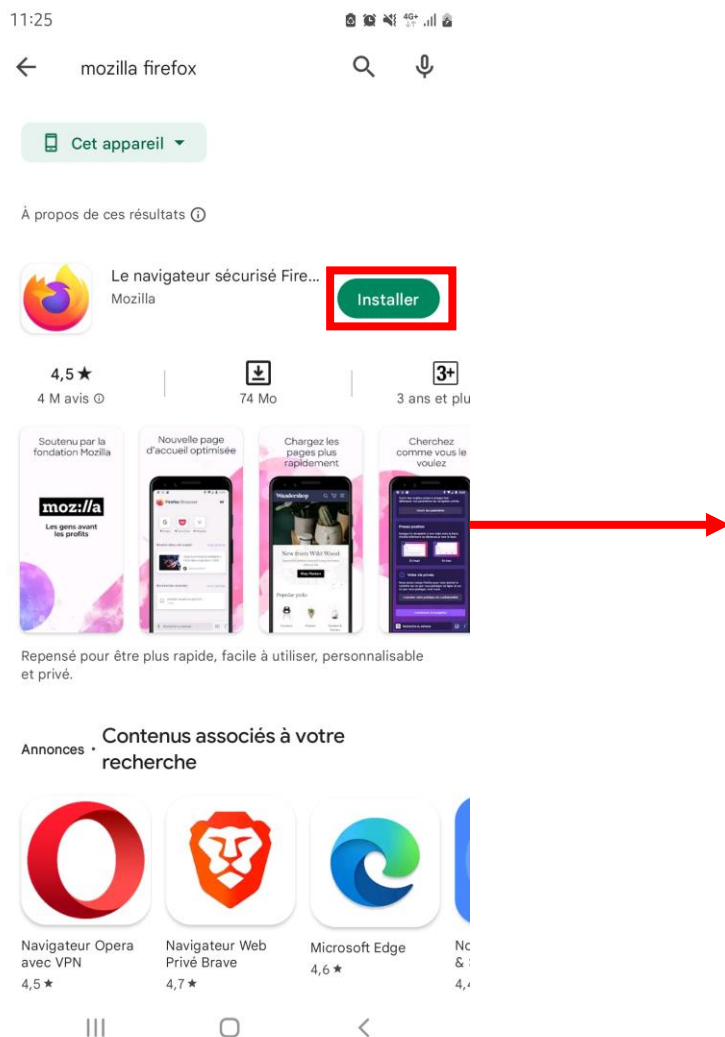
11:25

mozilla firefox

Cet appareil

À propos de ces résultats ⓘ

Le navigateur sécurisé Fire...
Mozilla

Installer

4,5 ★
4 M avis ⓘ

74 Mo

3+
3 ans et plu

Soutenu par la fondation Mozilla

moz://a
Les gens avant les profits

Nouvelle page d'accueil optimisée

Chargez les pages plus rapidement

Cherchez comme vous le voulez

Repensé pour être plus rapide, facile à utiliser, personnalisable et privé.

Annonces · Contenus associés à votre recherche

Navigateur Opera avec VPN
4,5 ★

Navigateur Web Privé Brave
4,7 ★

Microsoft Edge
4,6 ★

No
& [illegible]
4,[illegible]